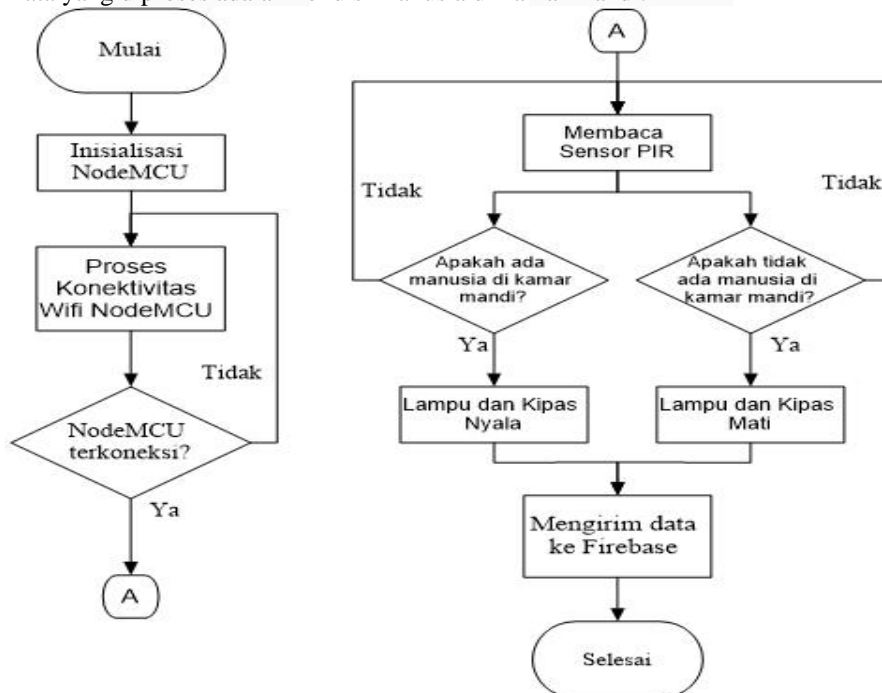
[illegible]

Mulai

Inisialisasi NodeMCU

Proses Konektivitas Wifi NodeMCU

Tidak

NodeMCU terkoneksi?

Ya

A

A

Membaca Sensor PIR

Tidak

Tidak

Apakah ada manusia di kamar mandi?

Apakah tidak ada manusia di kamar mandi?

Ya

Ya

Lampu dan Kipas Nyala

Lampu dan Kipas Mati

Mengirim data ke Firebase

Selesai